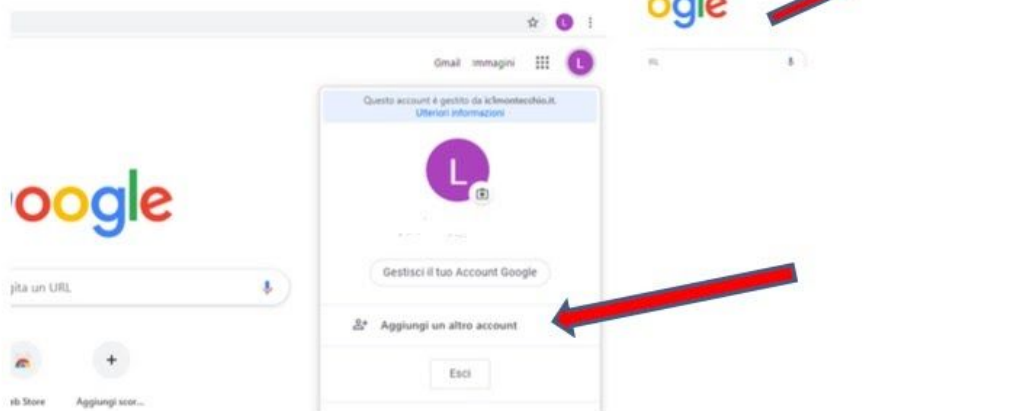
L

Gmail Immagini

L

Questo account è gestito da icfmontecchio.it. Ulteriori informazioni

L

Gestisci il tuo Account Google

Aggiungi un altro account

Esci

oogle

pita un URL

b Store

Aggiungi scor...

ogle